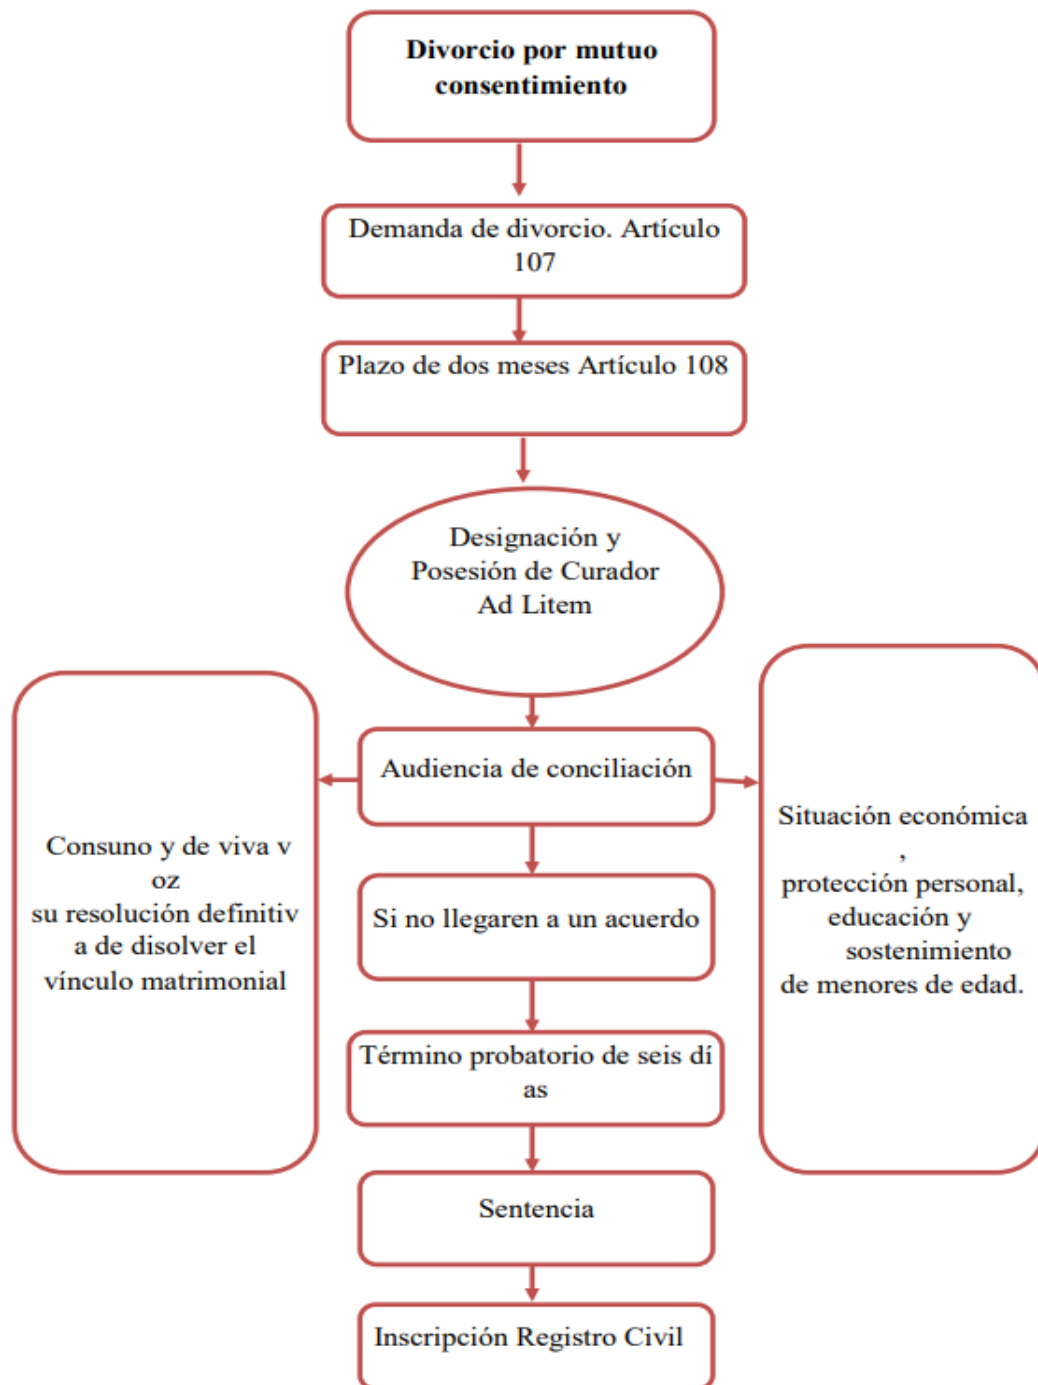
Divorcio por mutuo consentimiento

Demanda de divorcio. Artículo 107

Plazo de dos meses Artículo 108

Designación y Posesión de Curador Ad Litem

Audiencia de conciliación

Consuno y de viva v oz su resolución definitiv a de disolver el vínculo matrimonial

Situación económica , protección personal, educación y sostenimiento de menores de edad.

Si no llegaren a un acuerdo

Término probatorio de seis dí as

Sentencia

Inscripción Registro Civil